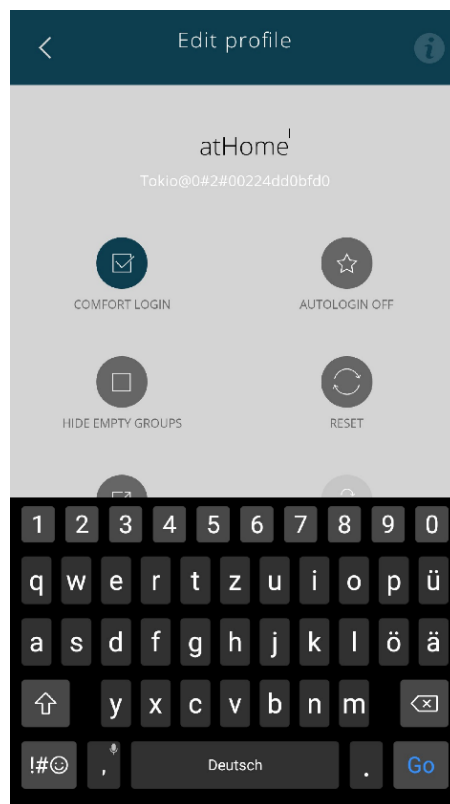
Edit profile

atHome

Tokio@0#2#00224dd0bfd0

COMFORT LOGIN

AUTOLOGIN OFF

HIDE EMPTY GROUPS

RESET

1 2 3 4 5 6 7 8 9 0

q w e r t z u i o p ü

a s d f g h j k l ö ä

y x c v b n m

!#☺ , Deutsch . Go